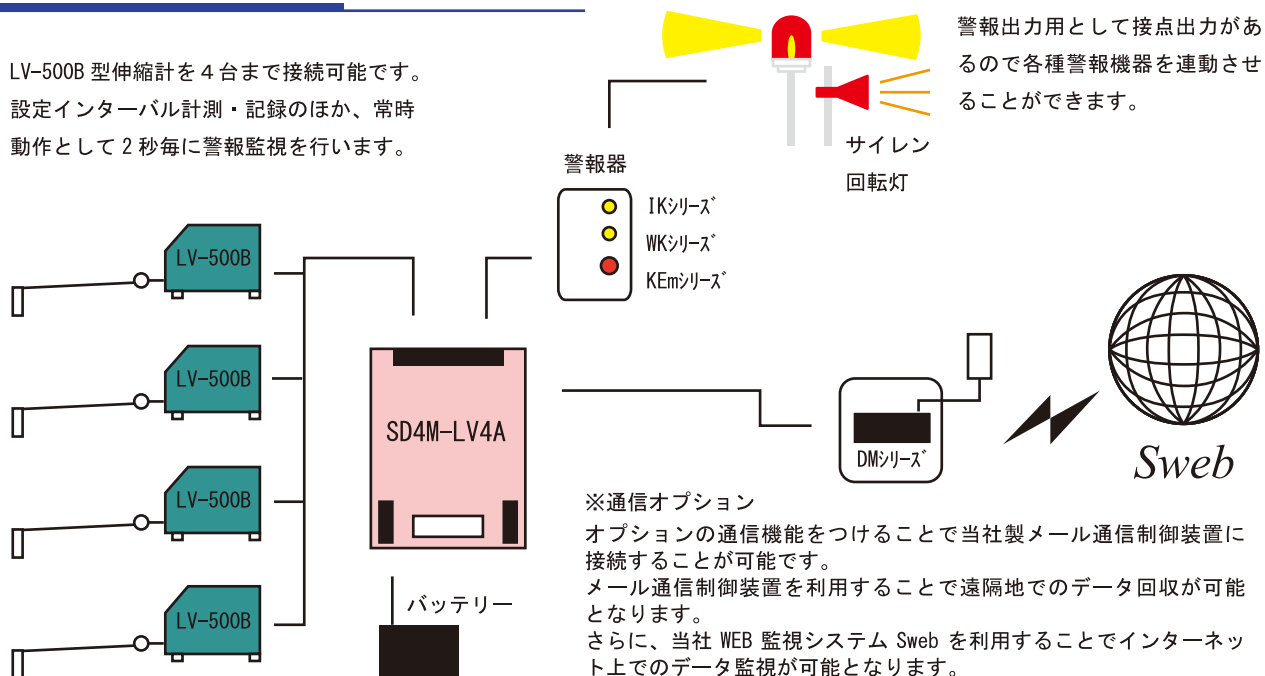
LV-500B 型伸縮計を４台まで接続可能です。設定インターバル計測・記録のほか、常時動作として２秒毎に警報監視を行います。

警報出力用として接点出力があるので各種警報機器を連動させることができます。

サイレン
回転灯

警報器
IKシリーズ
WKシリーズ
KEmシリーズ

LV-500B
LV-500B
LV-500B
LV-500B

SD4M-LV4A

DMシリーズ

Sweb

バッテリー

※通信オプション
オプションの通信機能をつけることで当社製メール通信制御装置に接続することが可能です。
メール通信制御装置を利用することで遠隔地でのデータ回収が可能となります。
さらに、当社 WEB 監視システム Sweb を利用することでインターネット上でのデータ監視が可能となります。